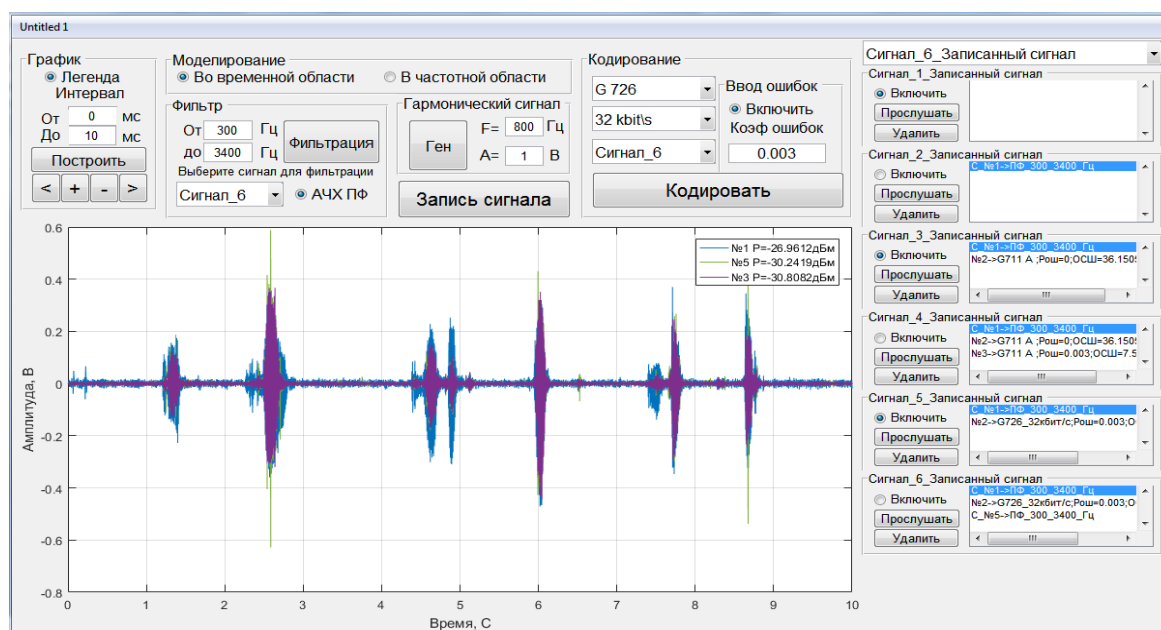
Untitled 1

График
Легенда
Интервал
От 0 мс
До 10 мс
Построить
< + - >

Моделирование
Во временной области
В частотной области

Фильтр
От 300 Гц
до 3400 Гц
Фильтрация
Выберите сигнал для фильтрации
Сигнал_6
АЧХ ПФ

Гармонический сигнал
Ген
F= 800 Гц
A= 1 В
Запись сигнала

Кодирование
G 726
32 kbit\s
Сигнал_6
Ввод ошибок
Включить
Коэф ошибок
0.003
Кодировать

Сигнал_6_Записанный сигнал

Сигнал_1_Записанный сигнал
Включить
Прослушать
Удалить

Сигнал_2_Записанный сигнал
Включить
Прослушать
Удалить
С_№1->ПФ_300_3400_Гц

Сигнал_3_Записанный сигнал
Включить
Прослушать
Удалить
С_№1->ПФ_300_3400_Гц
№2->G711 A ;Рош=0;ОСШ=36.150

Сигнал_4_Записанный сигнал
Включить
Прослушать
Удалить
С_№1->ПФ_300_3400_Гц
№2->G711 A ;Рош=0;ОСШ=36.150
№3->G711 A ;Рош=0.003;ОСШ=7.5

Сигнал_5_Записанный сигнал
Включить
Прослушать
Удалить
С_№1->ПФ_300_3400_Гц
№2->G726_32кбит/с;Рош=0.003;О

Сигнал_6_Записанный сигнал
Включить
Прослушать
Удалить
С_№1->ПФ_300_3400_Гц
№2->G726_32кбит/с;Рош=0.003;О
С_№5->ПФ_300_3400_Гц

№1 P=-26.9612дБм
№5 P=-30.2419дБм
№3 P=-30.8082дБм

0.6
0.4
0.2
0
-0.2
-0.4
-0.6
-0.8
Амплитуда, В
0 1 2 3 4 5 6 7 8 9 10
Время, С